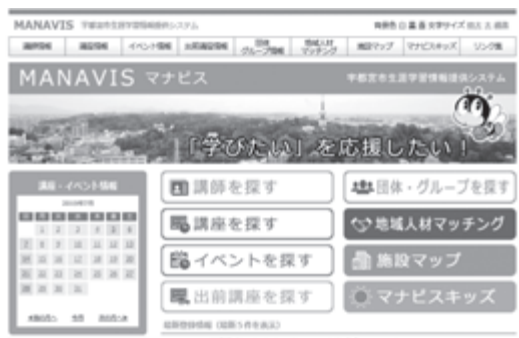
MANAVIS 宇都宮市生涯学習情報提供システム

文字サイズ 標準 大 拡大

講師情報 | 講座情報 | イベント情報 | 出前講座情報 | 団体・グループ情報 | 地域人材マッチング | 施設マップ | マナビスキッズ | リンク集

MANAVIS マナビス

宇都宮市生涯学習情報提供システム

「学びたい」を応援したい！

講座・イベント情報

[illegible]

講師を探す

講座を探す

イベントを探す

出前講座を探す

団体・グループを探す

地域人材マッチング

施設マップ

マナビスキッズ

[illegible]